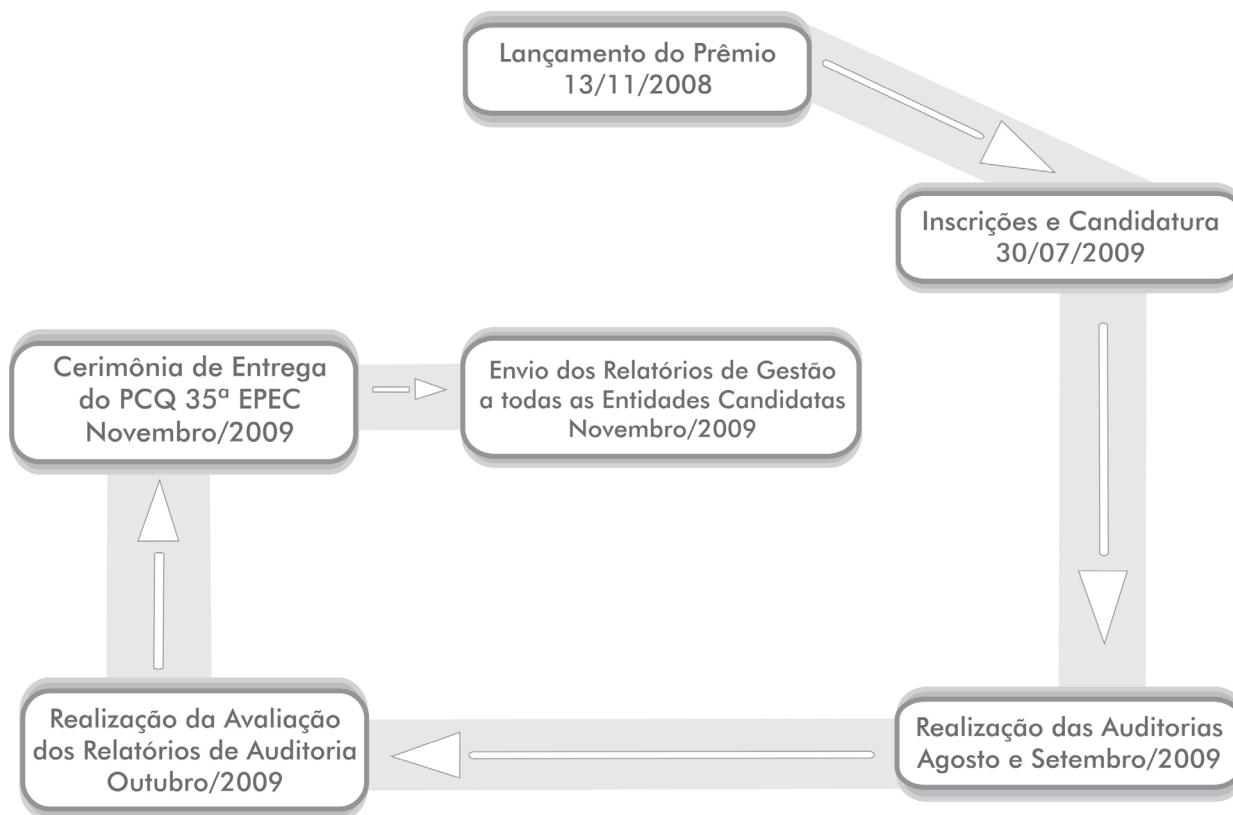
Lançamento do Prêmio
13/11/2008

Inscrições e Candidatura
30/07/2009

Realização das Auditorias
Agosto e Setembro/2009

Realização da Avaliação
dos Relatórios de Auditoria
Outubro/2009

Cerimônia de Entrega
do PCQ 35ª EPEC
Novembro/2009

Envio dos Relatórios de Gestão
a todas as Entidades Candidatas
Novembro/2009